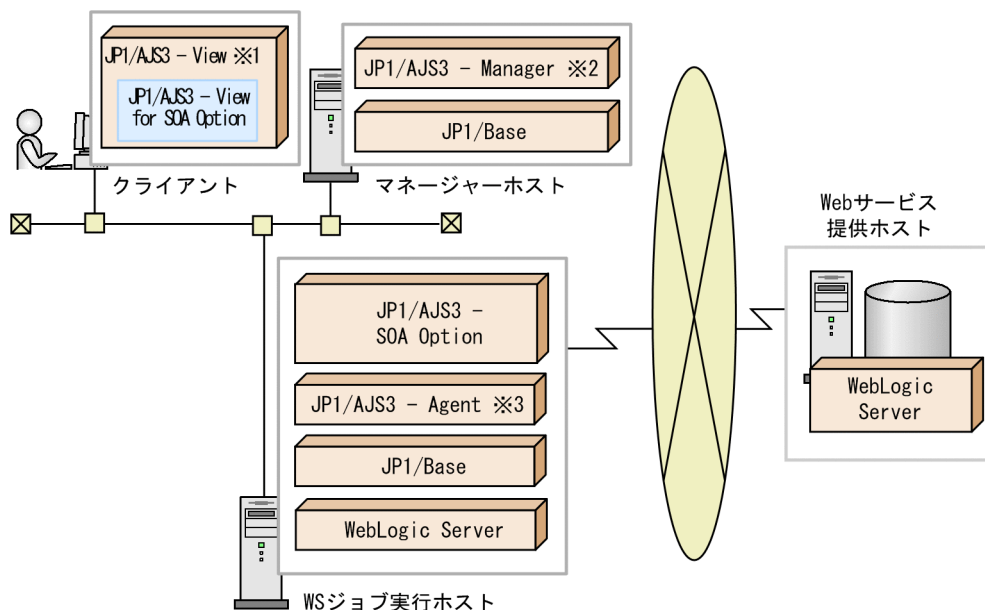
JP1/AJS3 - View ※1

JP1/AJS3 - View for SOA Option

クライアント

JP1/AJS3 - Manager ※2

JP1/Base

マネージャーホスト

Webサービス提供ホスト

WebLogic Server

JP1/AJS3 - SOA Option

JP1/AJS3 - Agent ※3

JP1/Base

WebLogic Server

WSジョブ実行ホスト